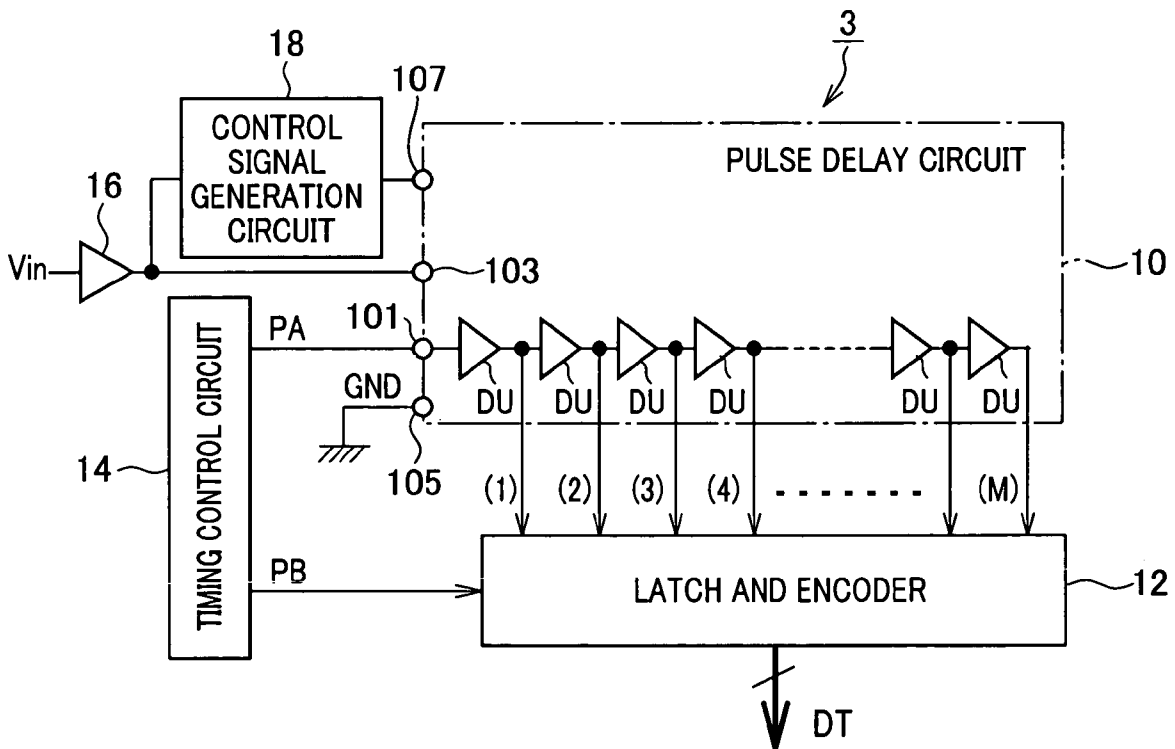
3

18

CONTROL SIGNAL GENERATION CIRCUIT

107

PULSE DELAY CIRCUIT

16

Vin

103

10

TIMING CONTROL CIRCUIT

PA

101

GND

DU DU DU DU DU DU

105

14

(1) (2) (3) (4) - - - - - - - (M)

PB

LATCH AND ENCODER

12

DT